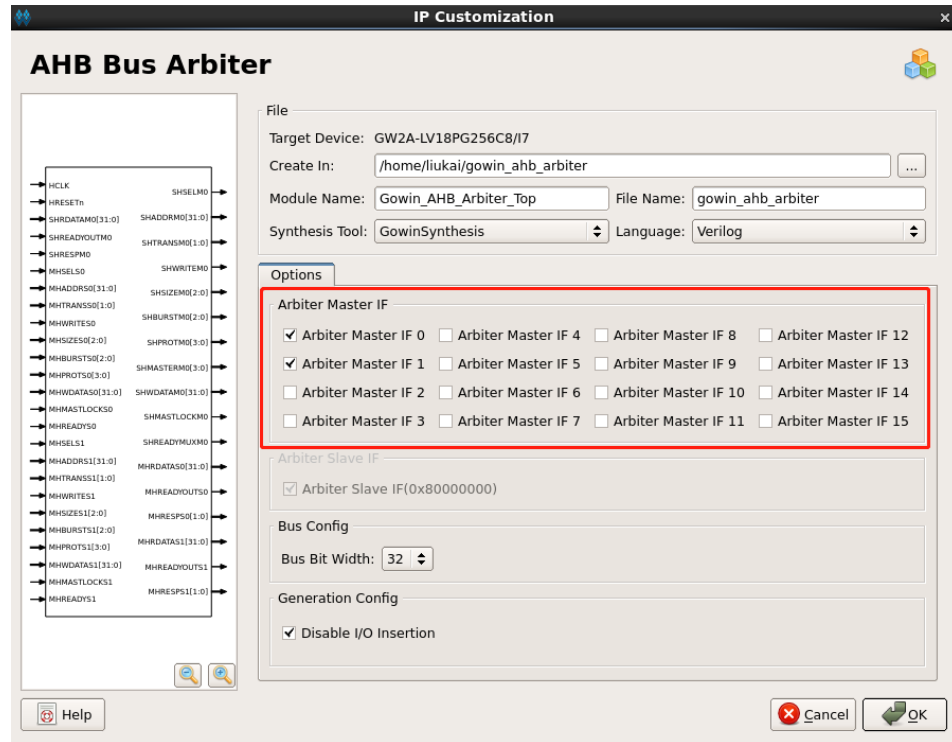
IP Customization

AHB Bus Arbiter

HCLK
HRESETn
SHRDATAM0[31:0]
SHREADYOUTM0
SHRESPM0
MHSELS0
MHADDRS0[31:0]
MHTRANSS0[1:0]
MHWRITES0
MHSIZES0[2:0]
MHBURSTS0[2:0]
MHPROTS0[3:0]
MHWDATAS0[31:0]
MHMASTLOCKS0
MHREADYS0
MHSELS1
MHADDRS1[31:0]
MHTRANSS1[1:0]
MHWRITES1
MHSIZES1[2:0]
MHBURSTS1[2:0]
MHPROTS1[3:0]
MHWDATAS1[31:0]
MHMASTLOCKS1
MHREADYS1

SHSELM0
SHADDRM0[31:0]
SHTRANSM0[1:0]
SHWRITEM0
SHSIZEM0[2:0]
SHBURSTM0[2:0]
SHPROTM0[3:0]
SHMASTERM0[3:0]
SHWDATAM0[31:0]
SHMASTLOCKM0
SHREADYMUXM0
MHRDATAS0[31:0]
MHREADYOUTS0
MHRESPS0[1:0]
MHRDATAS1[31:0]
MHREADYOUTS1
MHRESPS1[1:0]

File
Target Device: GW2A-LV18PG256C8/I7
Create In: /home/liukai/gowin_ahb_arbiter ...
Module Name: Gowin_AHB_Arbiter_Top
File Name: gowin_ahb_arbiter
Synthesis Tool: GowinSynthesis
Language: Verilog

Options

Arbiter Master IF
Arbiter Master IF 0 Arbiter Master IF 4 Arbiter Master IF 8 Arbiter Master IF 12
Arbiter Master IF 1 Arbiter Master IF 5 Arbiter Master IF 9 Arbiter Master IF 13
Arbiter Master IF 2 Arbiter Master IF 6 Arbiter Master IF 10 Arbiter Master IF 14
Arbiter Master IF 3 Arbiter Master IF 7 Arbiter Master IF 11 Arbiter Master IF 15

Arbiter Slave IF
Arbiter Slave IF(0x80000000)

Bus Config
Bus Bit Width: 32

Generation Config
Disable I/O Insertion

Help
Cancel
OK